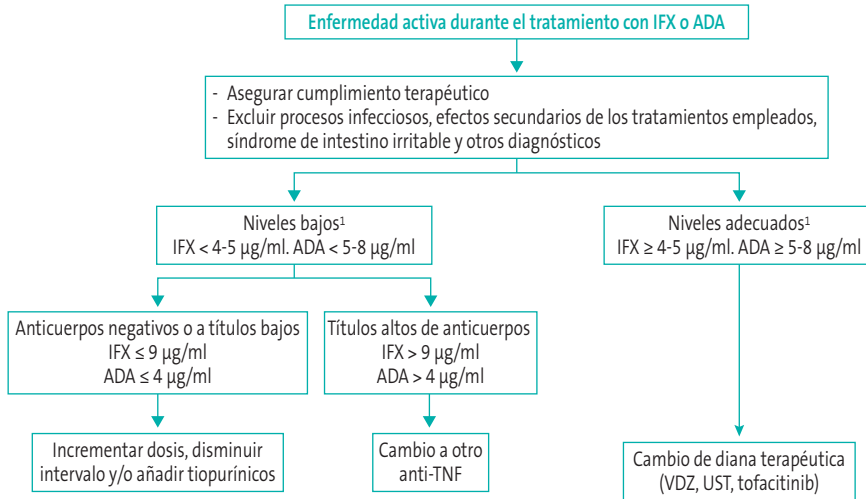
Enfermedad activa durante el tratamiento con IFX o ADA

- Asegurar cumplimiento terapéutico
- Excluir procesos infecciosos, efectos secundarios de los tratamientos empleados, síndrome de intestino irritable y otros diagnósticos

Niveles bajos$^1$
IFX < 4-5 μg/ml. ADA < 5-8 μg/ml

Anticuerpos negativos o a títulos bajos
IFX ≤ 9 μg/ml
ADA ≤ 4 μg/ml

Incrementar dosis, disminuir intervalo y/o añadir tiopurínicos

Títulos altos de anticuerpos
IFX > 9 μg/ml
ADA > 4 μg/ml

Cambio a otro anti-TNF

Niveles adecuados$^1$
IFX ≥ 4-5 μg/ml. ADA ≥ 5-8 μg/ml

Cambio de diana terapéutica (VDZ, UST, tofacitinib)